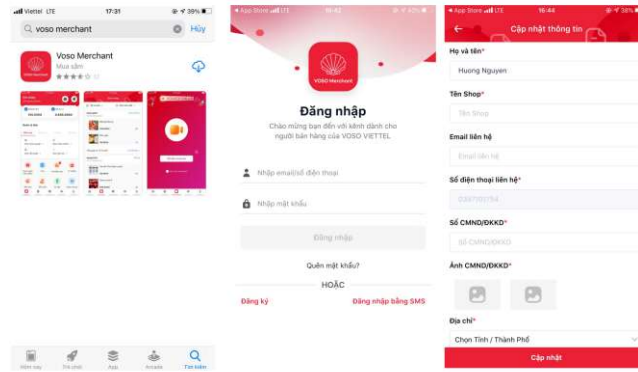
Viettel LTE 17:31 39%

voso merchant Hủy

Voso Merchant
Mua sắm

Hôm nay Trò chơi Ứng dụng Arcade Tìm kiếm

App Store LTE 16:42

VOSO Merchant

Đăng nhập

Chào mừng bạn đến với kênh dành cho người bán hàng của VOSO VIETTEL

Nhập email/số điện thoại

Nhập mật khẩu

Đăng nhập

Quên mật khẩu?

HOẶC

Đăng ký

Đăng nhập bằng SMS

App Store LTE 16:44 38%

Cập nhật thông tin

Họ và tên*

Huong Nguyen

Tên Shop*

Tên Shop

Email liên hệ

Email liên hệ

Số điện thoại liên hệ*

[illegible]

Số CMND/ĐKKD*

Số CMND/ĐKKD

Ảnh CMND/ĐKKD*

Địa chỉ*

Chọn Tỉnh / Thành Phố

Cập nhật